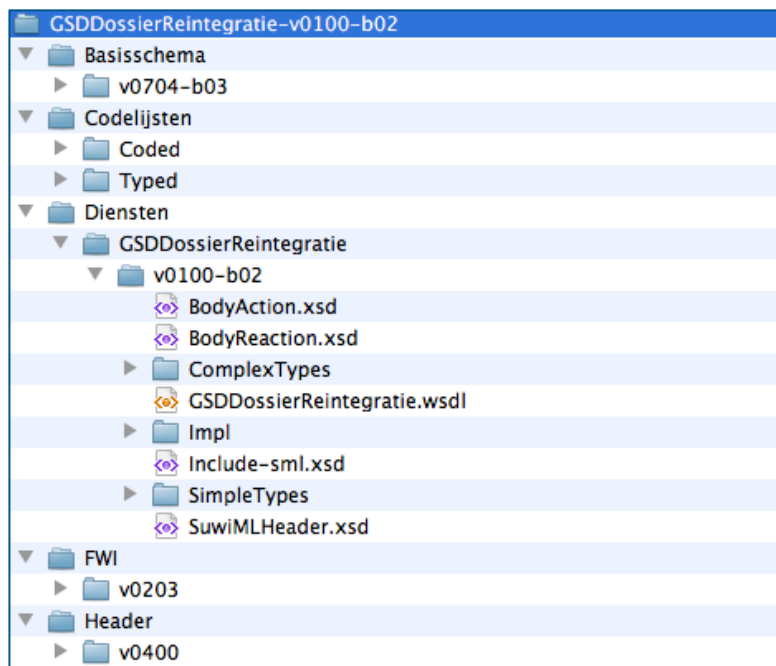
GSDDossierReintegratie-v0100-b02
Basisschema
v0704-b03
Codelijsten
Coded
Typed
Diensten
GSDDossierReintegratie
v0100-b02
BodyAction.xsd
BodyReaction.xsd
ComplexTypes
GSDDossierReintegratie.wsdl
Impl
Include-sml.xsd
SimpleTypes
SuwiMLHeader.xsd
FWI
v0203
Header
v0400